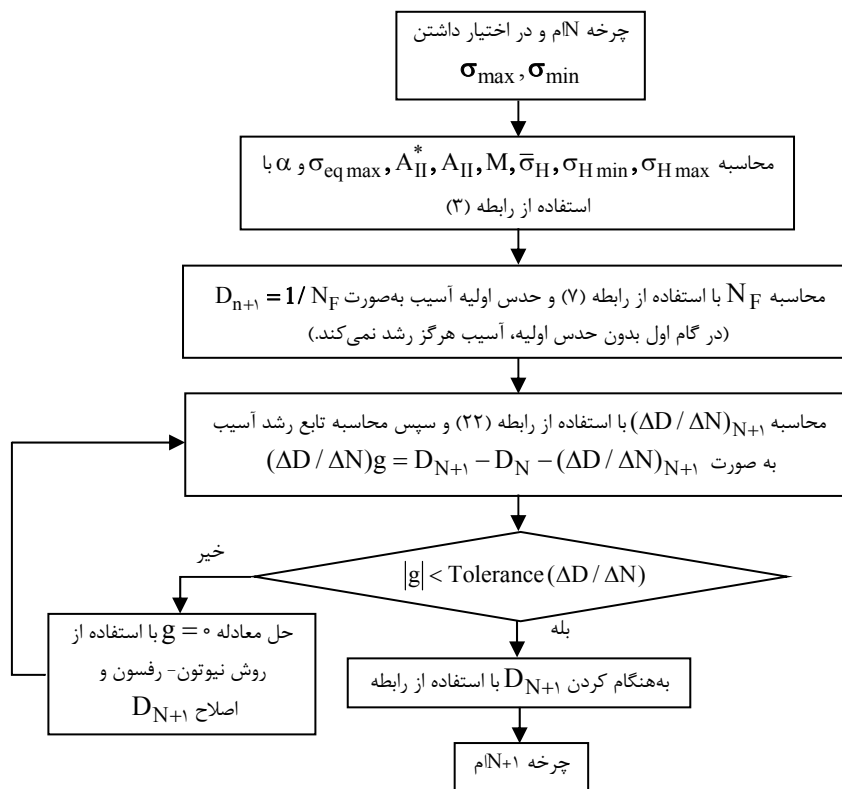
چرخه Nام و در اختیار داشتن
$\sigma_{max}, \sigma_{min}$

محاسبه $\sigma_{eq\,max}, A_{II}^*, A_{II}, M, \bar{\sigma}_H, \sigma_{H\,min}, \sigma_{H\,max}$ و $\alpha$ با استفاده از رابطه (۳)

محاسبه $N_F$ با استفاده از رابطه (۷) و حدس اولیه آسیب به‌صورت $D_{n+1} = 1/N_F$
(در گام اول بدون حدس اولیه، آسیب هرگز رشد نمی‌کند.)

محاسبه $(\Delta D/\Delta N)_{N+1}$ با استفاده از رابطه (۲۲) و سپس محاسبه تابع رشد آسیب به صورت $(\Delta D/\Delta N)g = D_{N+1} - D_N - (\Delta D/\Delta N)_{N+1}$

$|g| < Tolerance\,(\Delta D/\Delta N)$

خیر

حل معادله $g = 0$ با استفاده از روش نیوتون- رفسون و اصلاح $D_{N+1}$

بله

به‌هنگام کردن $D_{N+1}$ با استفاده از رابطه

چرخه N+1ام